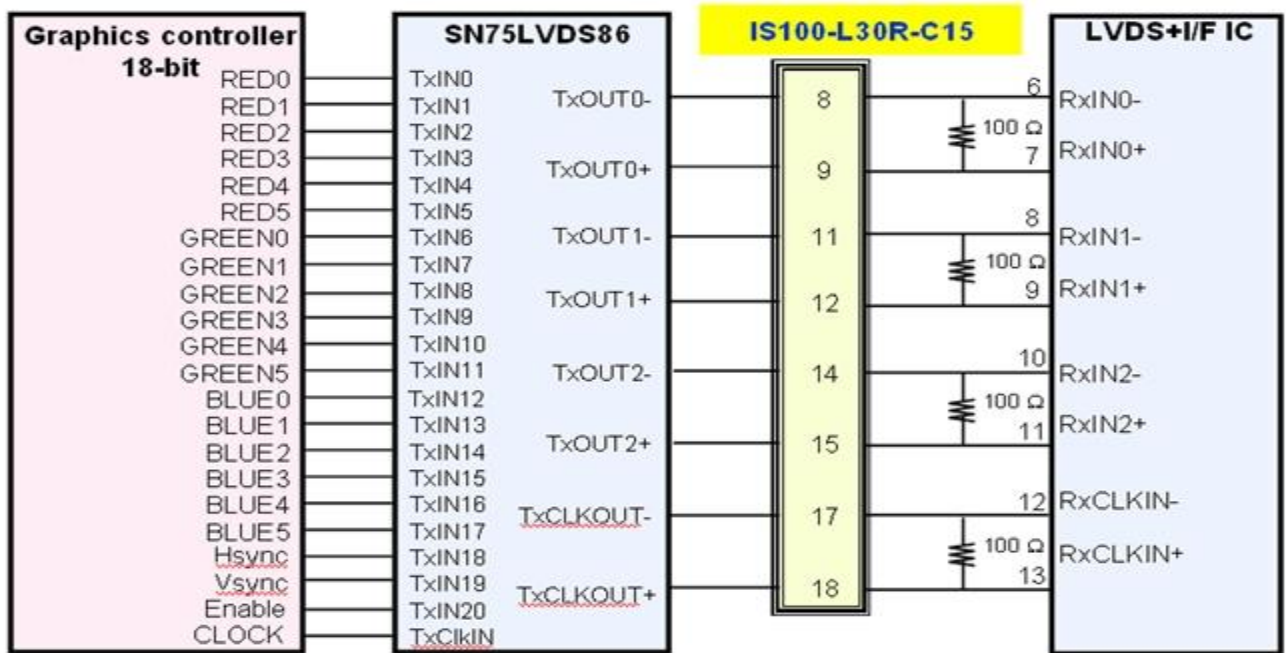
Graphics controller
18-bit
RED0
RED1
RED2
RED3
RED4
RED5
GREEN0
GREEN1
GREEN2
GREEN3
GREEN4
GREEN5
BLUE0
BLUE1
BLUE2
BLUE3
BLUE4
BLUE5
Hsync
Vsync
Enable
CLOCK

SN75LVDS86
TxIN0
TxIN1
TxIN2
TxIN3
TxIN4
TxIN5
TxIN6
TxIN7
TxIN8
TxIN9
TxIN10
TxIN11
TxIN12
TxIN13
TxIN14
TxIN15
TxIN16
TxIN17
TxIN18
TxIN19
TxIN20
TxClkIN
TxOUT0-
TxOUT0+
TxOUT1-
TxOUT1+
TxOUT2-
TxOUT2+
TxCLKOUT-
TxCLKOUT+

IS100-L30R-C15
8
9
11
12
14
15
17
18

LVDS+I/F IC
6 RxIN0-
100 Ω
7 RxIN0+
8 RxIN1-
100 Ω
9 RxIN1+
10 RxIN2-
100 Ω
11 RxIN2+
12 RxCLKIN-
100 Ω
RxCLKIN+
13